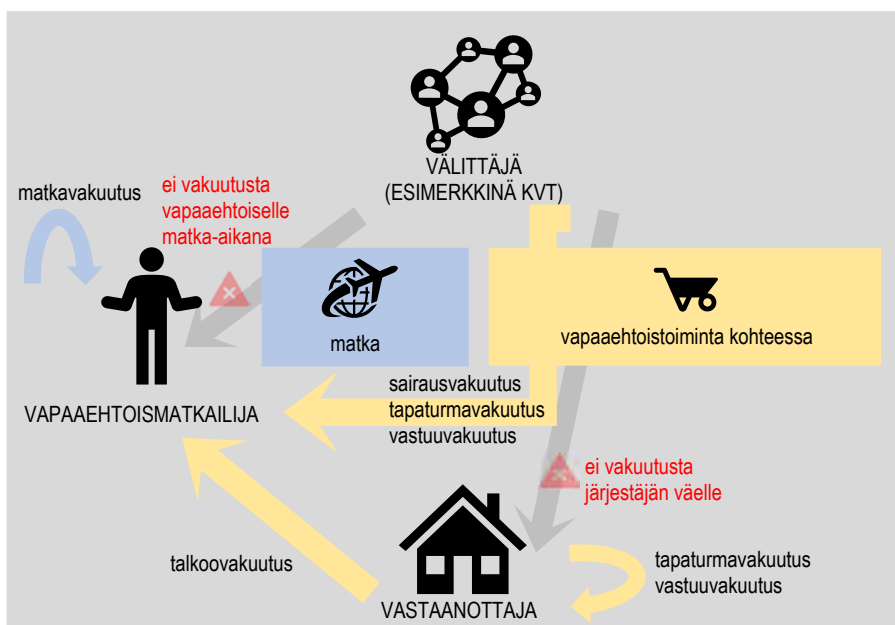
VÄLITTÄJÄ
(ESIMERKKINÄ KVT)

matkavakuutus

ei vakuutusta vapaaehtoiselle matka-aikana

matka

vapaaehtoistoiminta kohteessa

VAPAAEHTOISMATKAILIJA

sairausvakuutus
tapaturmavakuutus
vastuuvakuutus

ei vakuutusta järjestäjän väelle

talkoovakuutus

tapaturmavakuutus
vastuuvakuutus

VASTAANOTTAJA